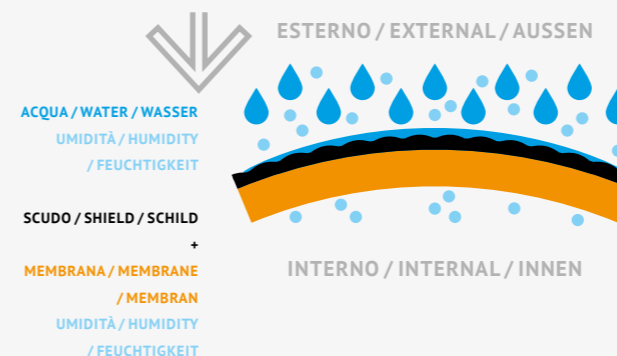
ESTERNO / EXTERNAL / AUSSEN

ACQUA / WATER / WASSER
UMIDITÀ / HUMIDITY / FEUCHTIGKEIT

SCUDO / SHIELD / SCHILD
+
MEMBRANA / MEMBRANE / MEMBRAN
UMIDITÀ / HUMIDITY / FEUCHTIGKEIT

INTERNO / INTERNAL / INNEN